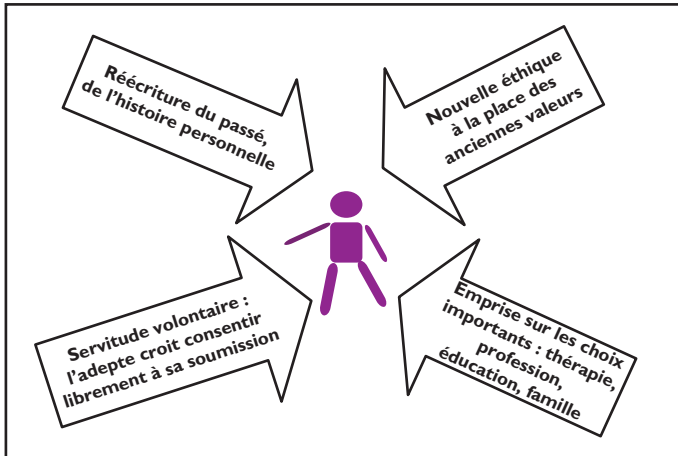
Réécriture du passé, de l'histoire personnelle

Nouvelle éthique à la place des anciennes valeurs

Servitude volontaire : l'adepte croit consentir librement à sa soumission

Emprise sur les choix importants : thérapie, profession, éducation, famille